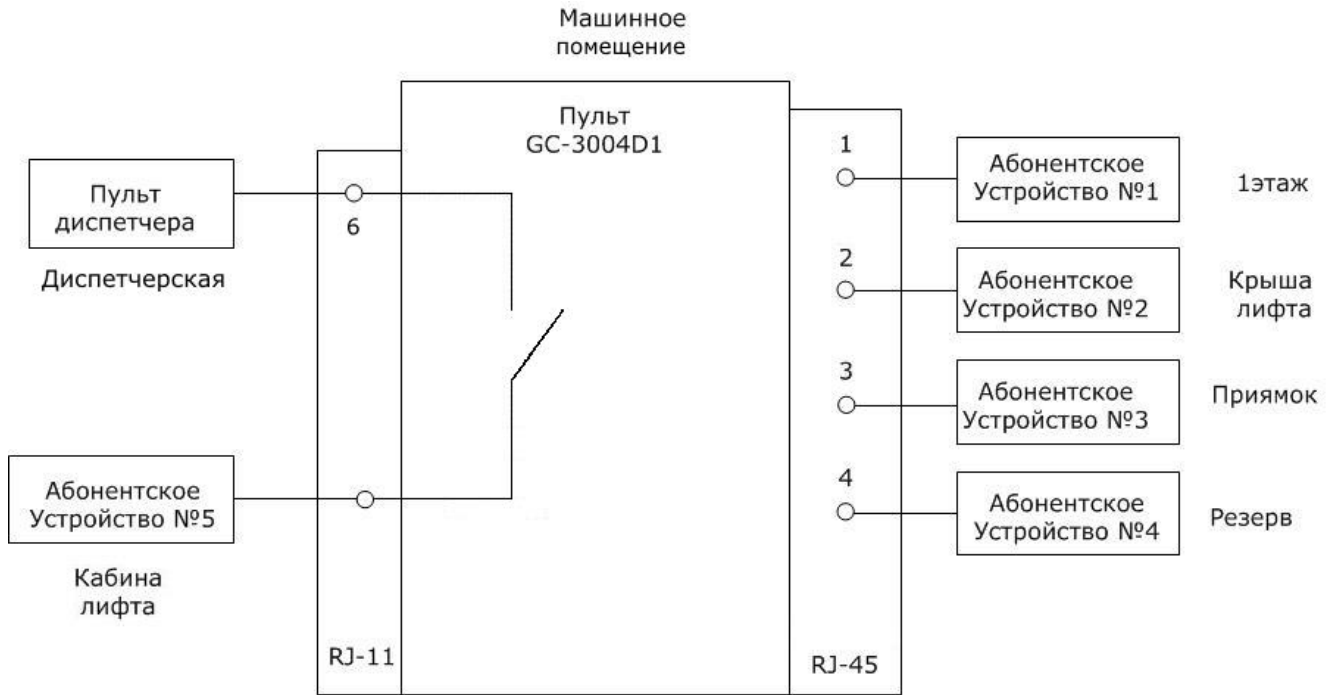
Машинное помещение

Пульт GC-3004D1

Пульт диспетчера

Диспетчерская

6

Абонентское Устройство №5

Кабина лифта

RJ-11

1

Абонентское Устройство №1

1этаж

2

Абонентское Устройство №2

Крыша лифта

3

Абонентское Устройство №3

Приямок

4

Абонентское Устройство №4

Резерв

RJ-45